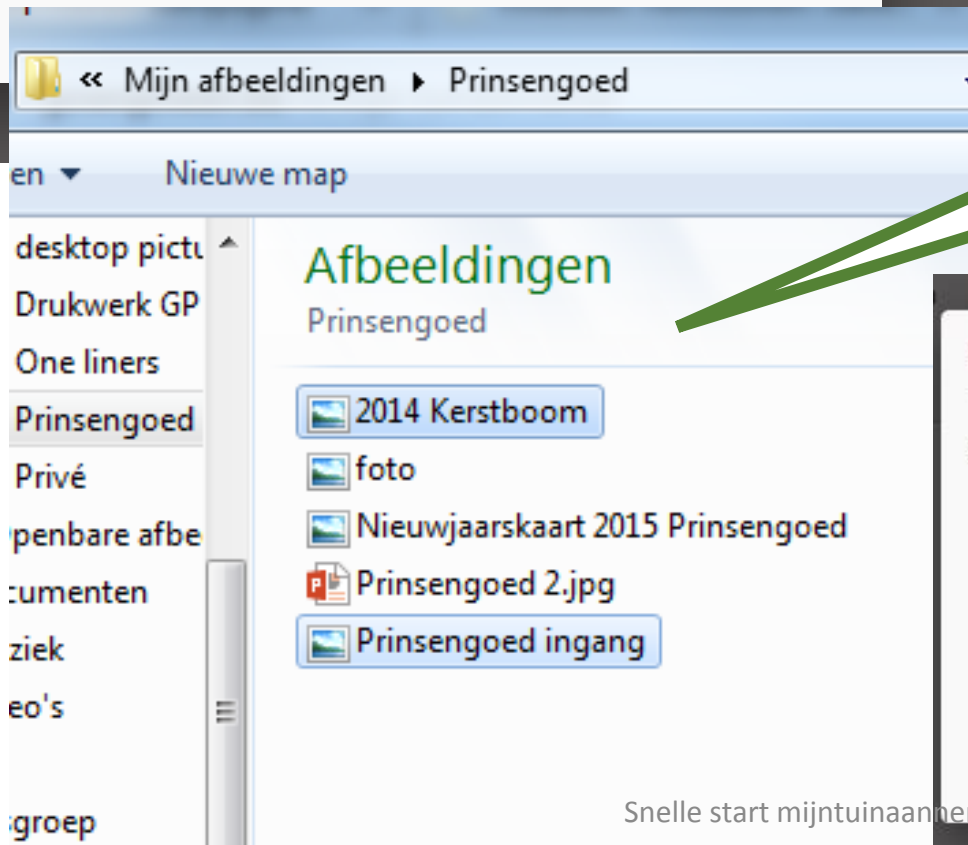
« Mijn afbeeldingen ▸ Prinsengoed

en ▾ Nieuwe map

desktop pictu
Drukwerk GP
One liners
Prinsengoed
Privé
penbare afbe
cumenten
ziek
eo's

groep

Afbeeldingen
Prinsengoed

2014 Kerstboom
foto
Nieuwjaarskaart 2015 Prinsengoed
Prinsengoed 2.jpg
Prinsengoed ingang

Snelle start mijntuinaanne